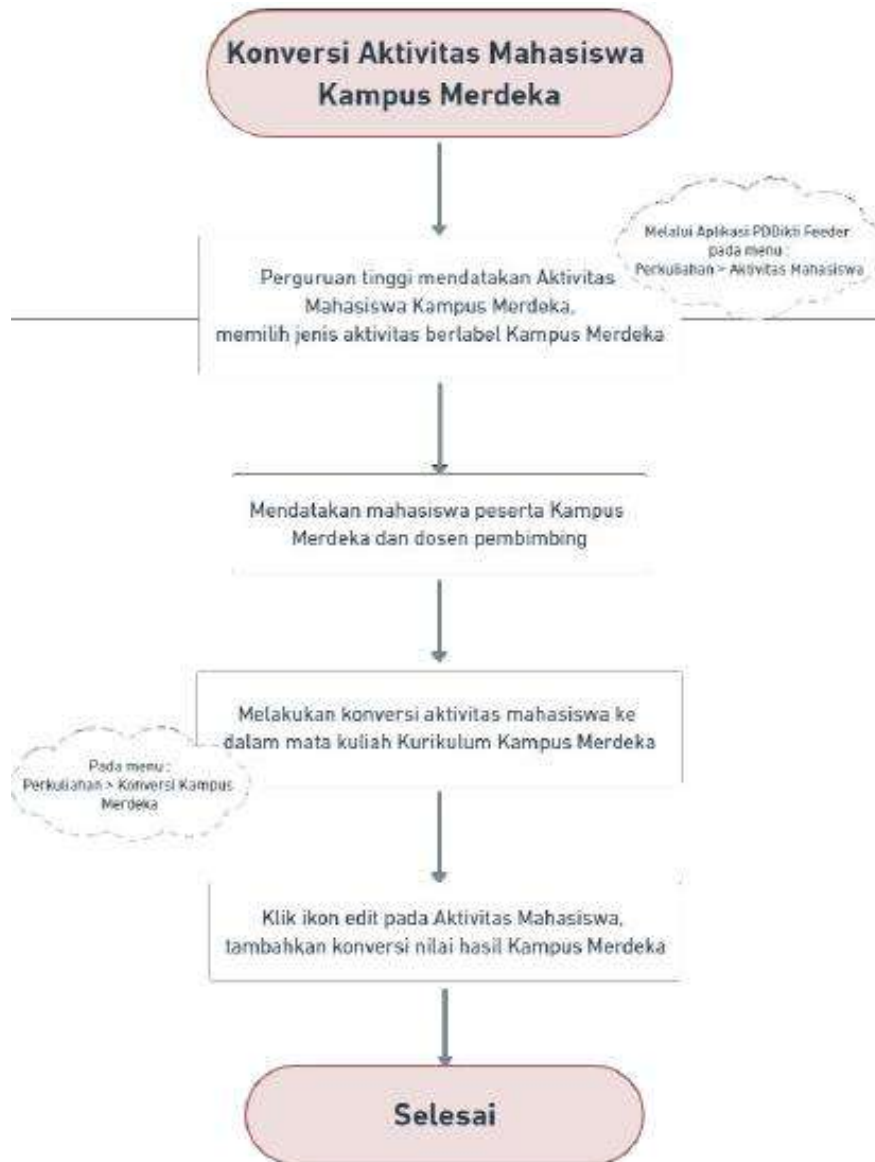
Konversi Aktivitas Mahasiswa Kampus Merdeka

Melalui Aplikasi PDDikti Feeder pada menu : Perkuliahan > Aktivitas Mahasiswa

Perguruan tinggi mendatakan Aktivitas Mahasiswa Kampus Merdeka, memilih jenis aktivitas berlabel Kampus Merdeka

Mendatakan mahasiswa peserta Kampus Merdeka dan dosen pembimbing

Melakukan konversi aktivitas mahasiswa ke dalam mata kuliah Kurikulum Kampus Merdeka

Pada menu : Perkuliahan > Konversi Kampus Merdeka

Klik ikon edit pada Aktivitas Mahasiswa, tambahkan konversi nilai hasil Kampus Merdeka

Selesai